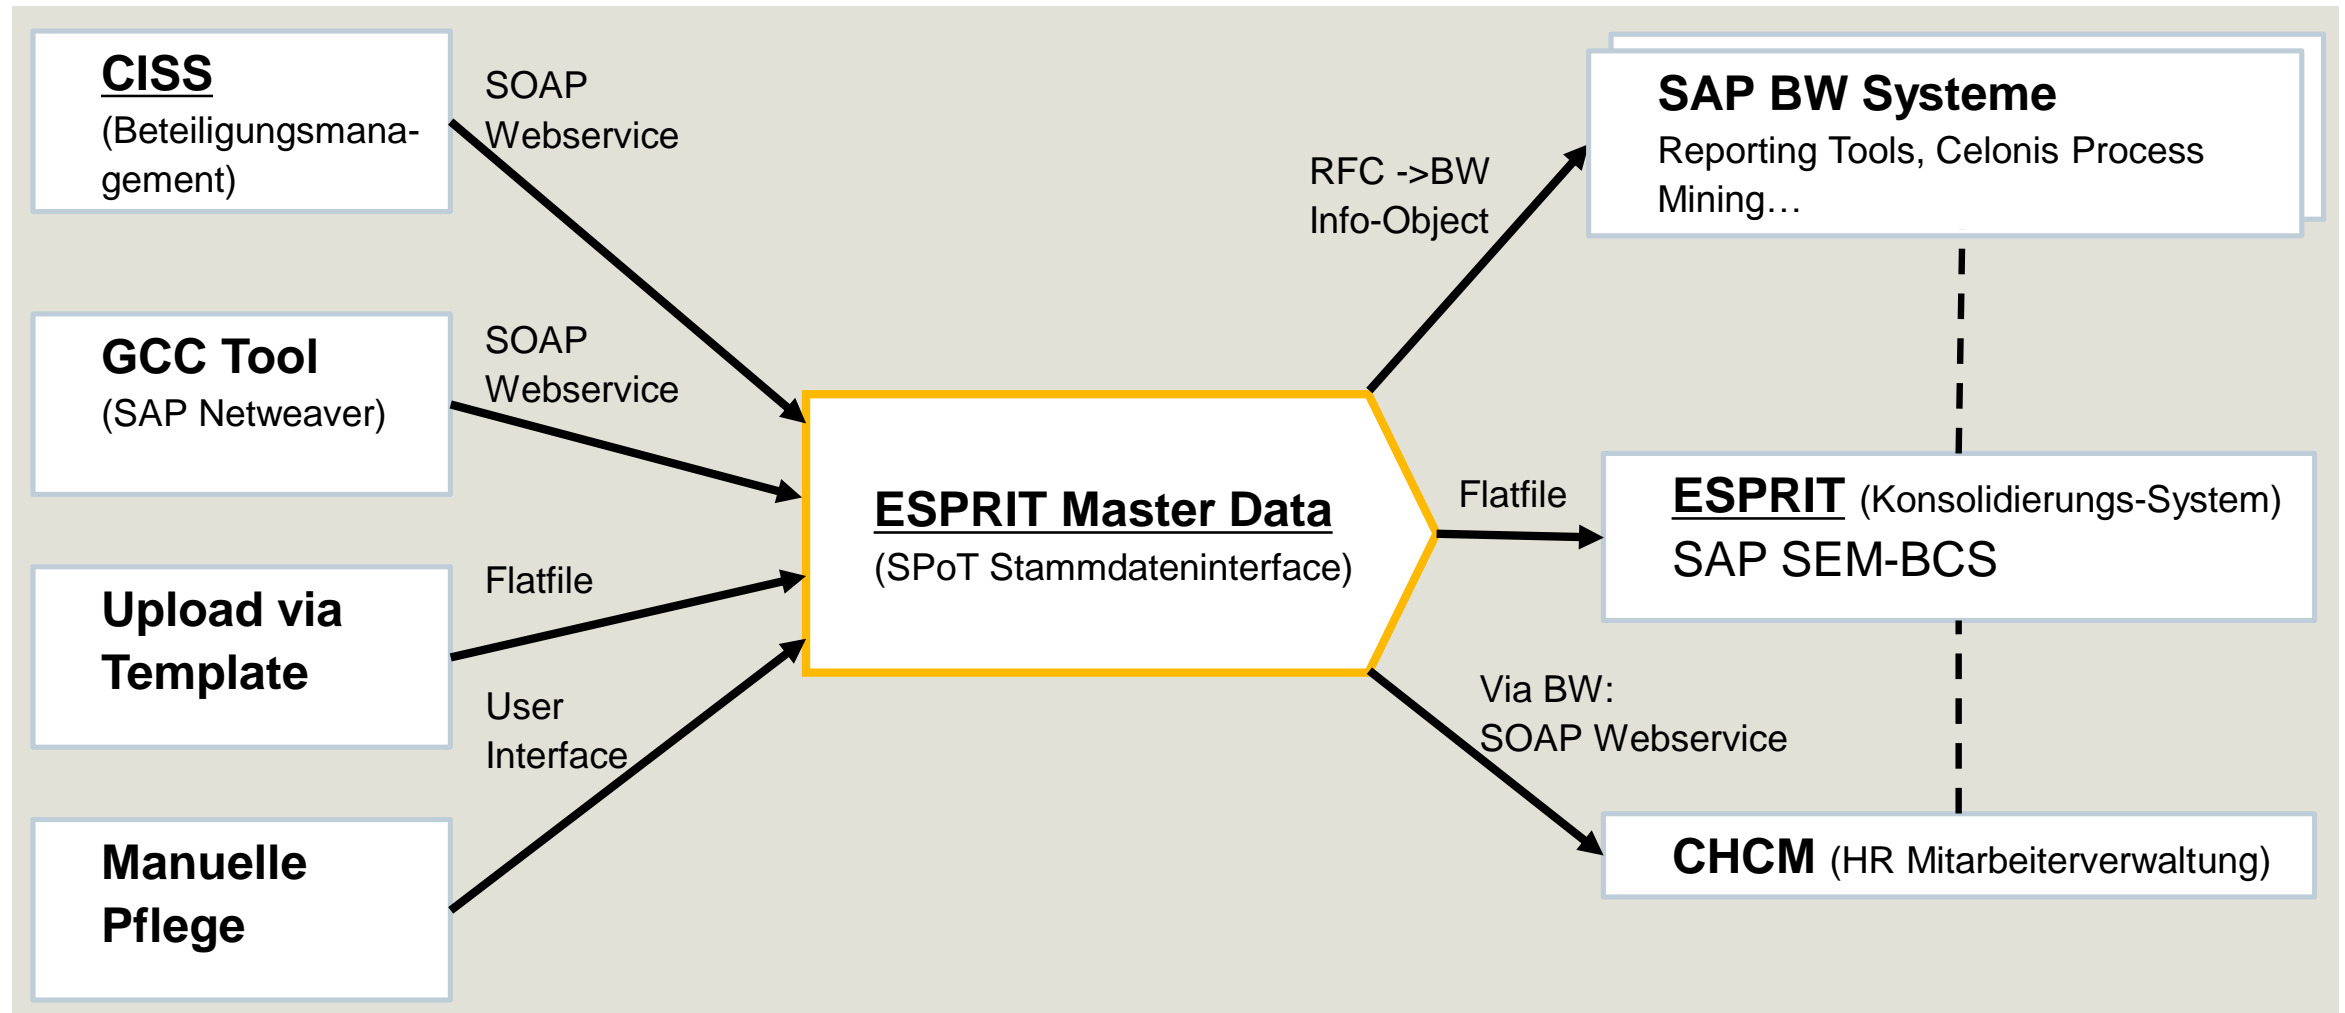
CISS
(Beteiligungsmanagement)

SOAP
Webservice

GCC Tool
(SAP Netweaver)

SOAP
Webservice

Upload via Template

Flatfile

User
Interface

Manuelle Pflege

ESPRIT Master Data
(SPoT Stammdateninterface)

RFC ->BW
Info-Object

SAP BW Systeme
Reporting Tools, Celonis Process Mining…

Flatfile

ESPRIT (Konsolidierungs-System)
SAP SEM-BCS

Via BW:
SOAP Webservice

CHCM (HR Mitarbeiterverwaltung)